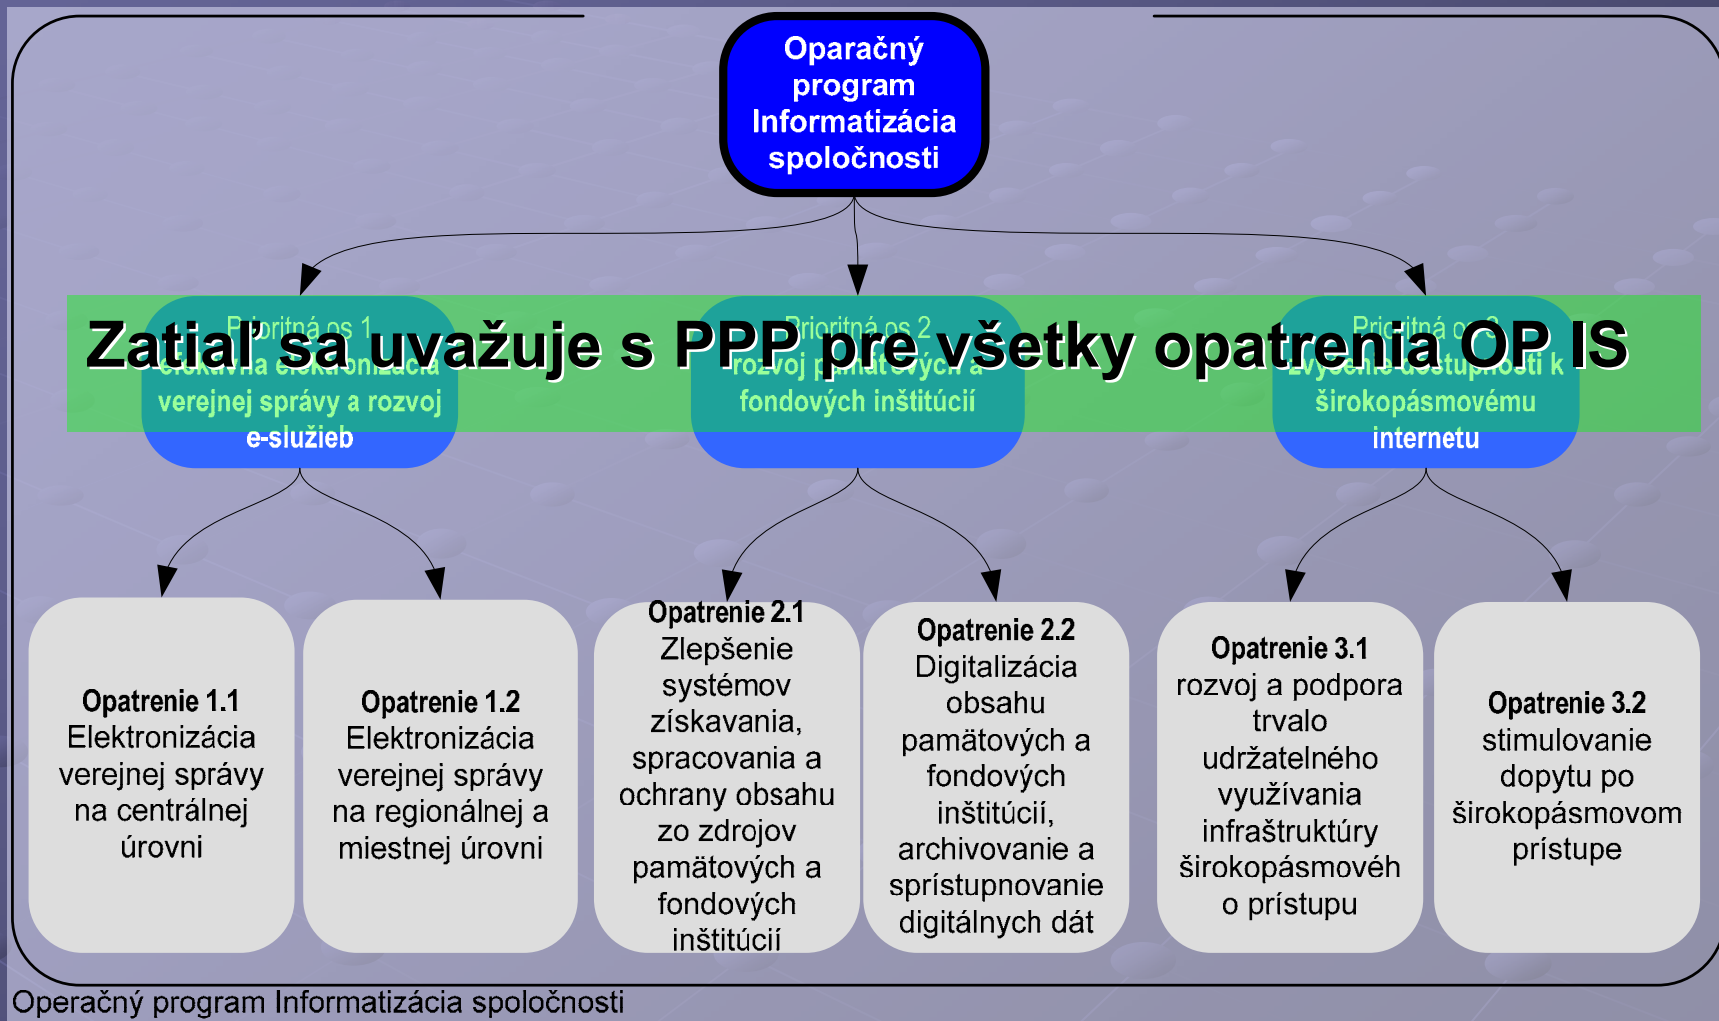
Oparačný program Informatizácia spoločnosti

Prioritná os 1
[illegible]
verejnej správy a rozvoj e-služieb

Prioritná os 2
rozvoj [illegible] a fondových inštitúcií

Prioritná os 3
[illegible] k širokopásmovému internetu

Zatiaľ sa uvažuje s PPP pre všetky opatrenia OP IS

Opatrenie 1.1
Elektronizácia verejnej správy na centrálnej úrovni

Opatrenie 1.2
Elektronizácia verejnej správy na regionálnej a miestnej úrovni

Opatrenie 2.1
Zlepšenie systémov získavania, spracovania a ochrany obsahu zo zdrojov pamätových a fondových inštitúcií

Opatrenie 2.2
Digitalizácia obsahu pamätových a fondových inštitúcií, archivovanie a sprístupnovanie digitálnych dát

Opatrenie 3.1
rozvoj a podpora trvalo udržateľného využívania infraštruktúry širokopásmovéh o prístupu

Opatrenie 3.2
stimulovanie dopytu po širokopásmovom prístupe

Operačný program Informatizácia spoločnosti